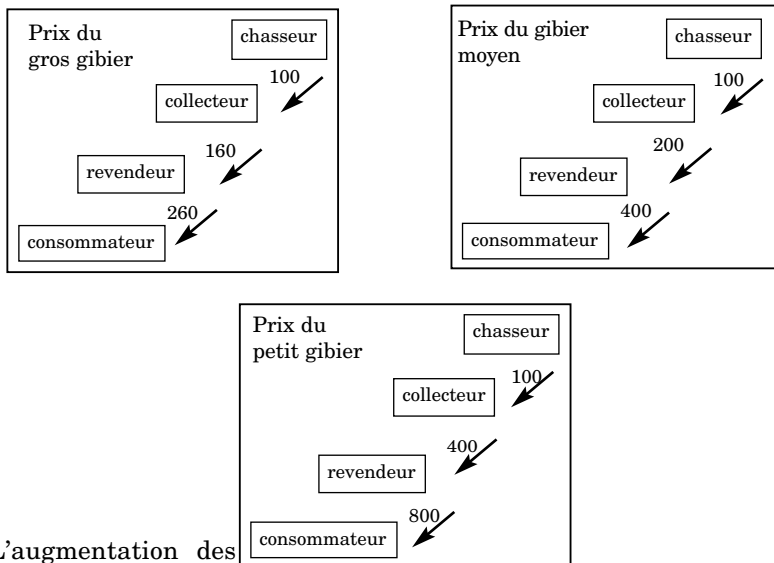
Prix du gros gibier

chasseur

100

collecteur

160

revendeur

260

consommateur

Prix du gibier moyen

chasseur

100

collecteur

200

revendeur

400

consommateur

Prix du petit gibier

chasseur

100

collecteur

400

revendeur

800

consommateur

L'augmentation des